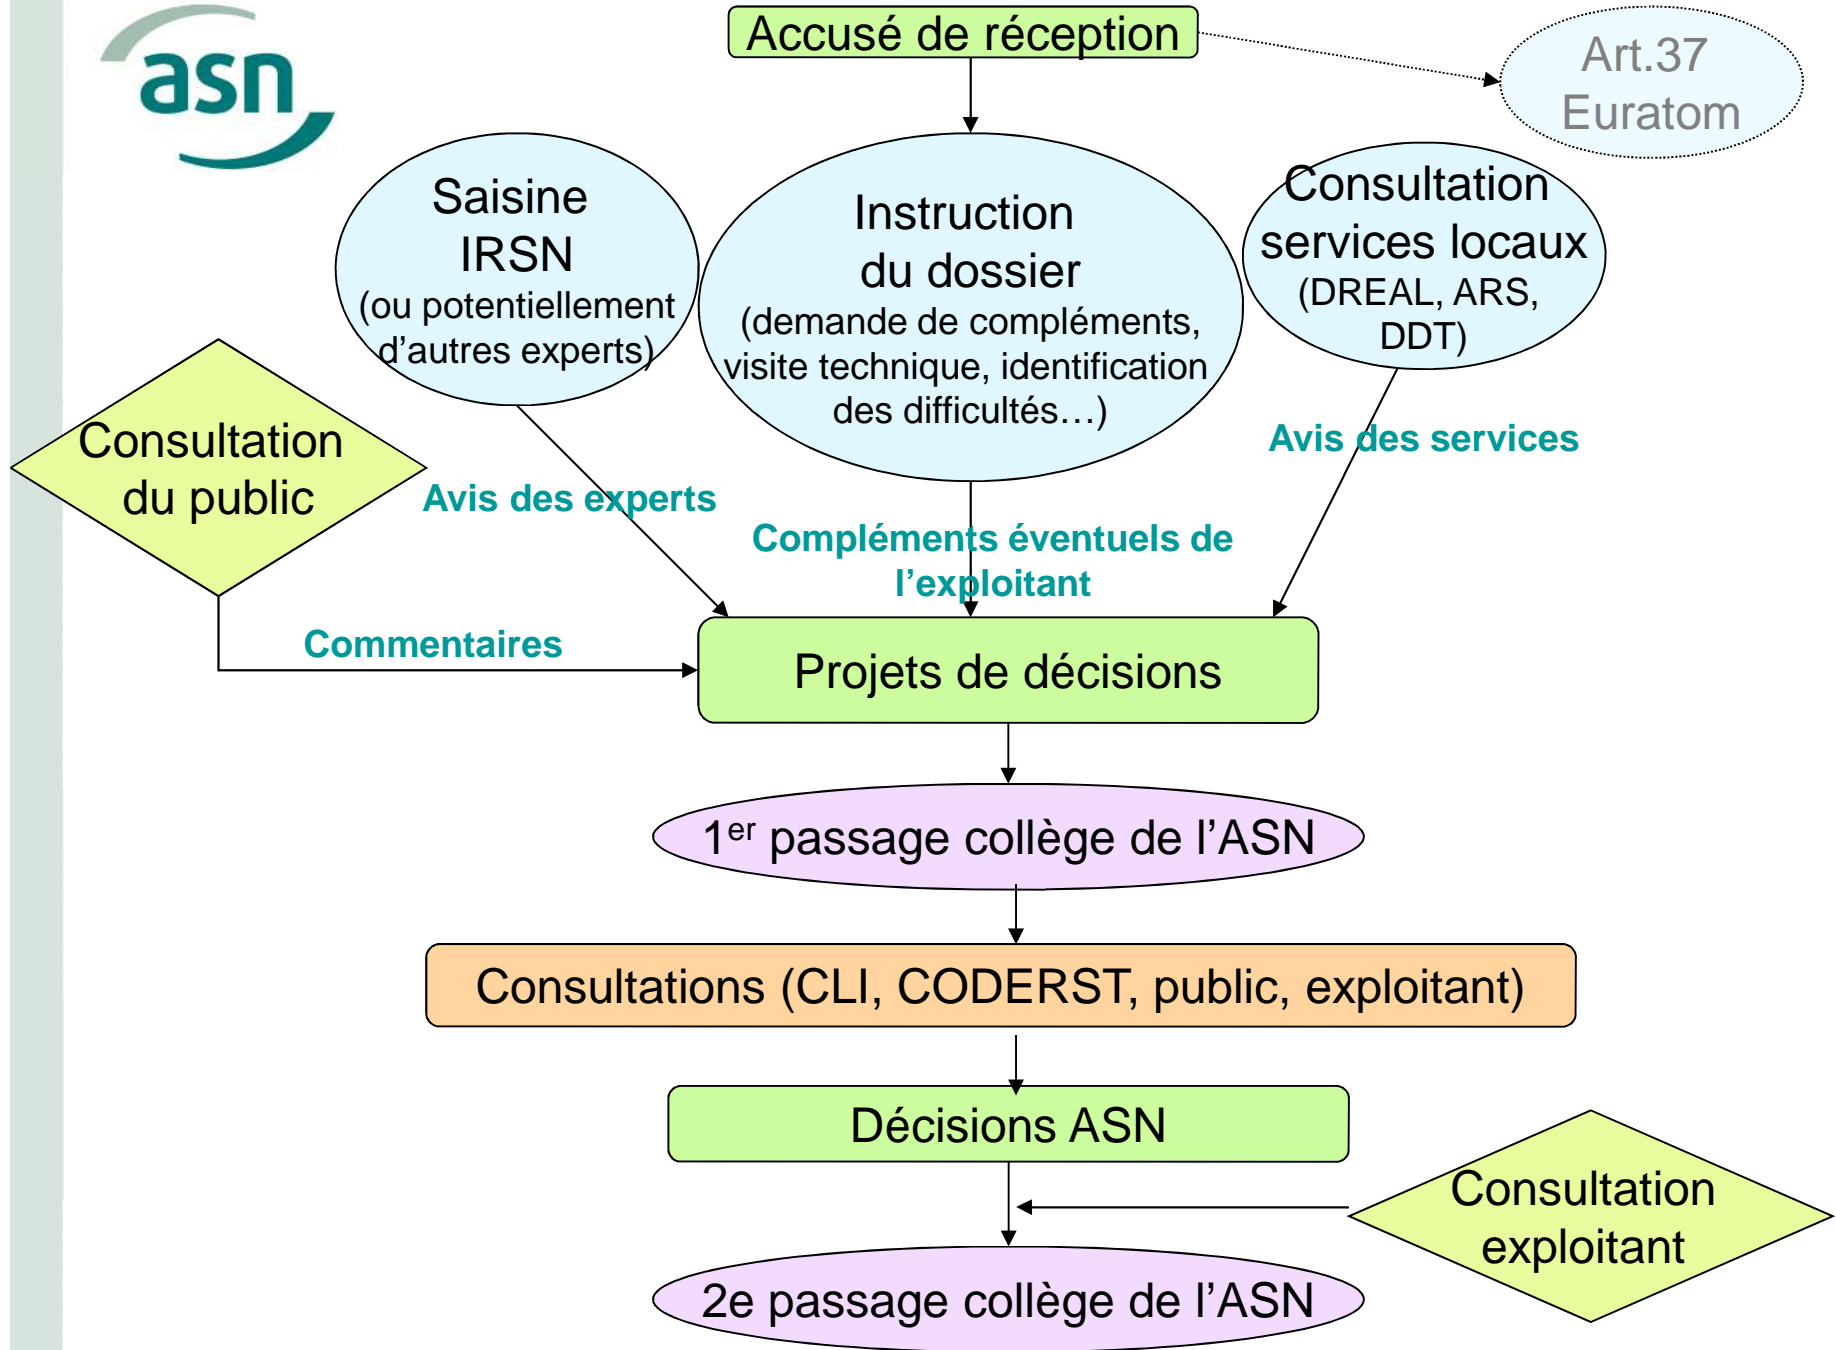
asn

Accusé de réception

Art.37 Euratom

Saisine IRSN (ou potentiellement d'autres experts)

Instruction du dossier (demande de compléments, visite technique, identification des difficultés…)

Consultation services locaux (DREAL, ARS, DDT)

Consultation du public

Avis des experts

Avis des services

Compléments éventuels de l'exploitant

Commentaires

Projets de décisions

1$^{er}$ passage collège de l'ASN

Consultations (CLI, CODERST, public, exploitant)

Décisions ASN

Consultation exploitant

2e passage collège de l'ASN